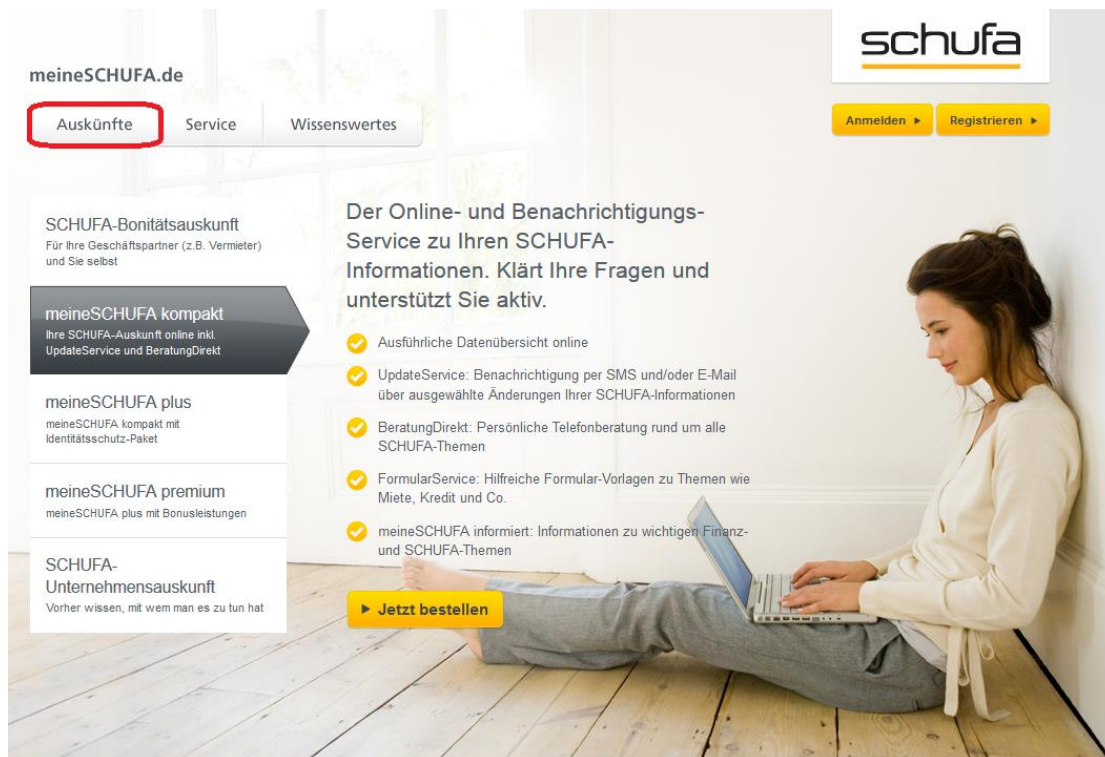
schufa

meineSCHUFA.de

Auskünfte Service Wissenswertes

Anmelden ▸ Registrieren ▸

SCHUFA-Bonitätsauskunft
Für Ihre Geschäftspartner (z.B. Vermieter) und Sie selbst

meineSCHUFA kompakt
Ihre SCHUFA-Auskunft online inkl. UpdateService und BeratungDirekt

meineSCHUFA plus
meineSCHUFA kompakt mit Identitätsschutz-Paket

meineSCHUFA premium
meineSCHUFA plus mit Bonusleistungen

SCHUFA-Unternehmensauskunft
Vorher wissen, mit wem man es zu tun hat

Der Online- und Benachrichtigungs-Service zu Ihren SCHUFA-Informationen. Klärt Ihre Fragen und unterstützt Sie aktiv.

Ausführliche Datenübersicht online

UpdateService: Benachrichtigung per SMS und/oder E-Mail über ausgewählte Änderungen Ihrer SCHUFA-Informationen

BeratungDirekt: Persönliche Telefonberatung rund um alle SCHUFA-Themen

FormularService: Hilfreiche Formular-Vorlagen zu Themen wie Miete, Kredit und Co.

meineSCHUFA informiert: Informationen zu wichtigen Finanz- und SCHUFA-Themen

▸ Jetzt bestellen